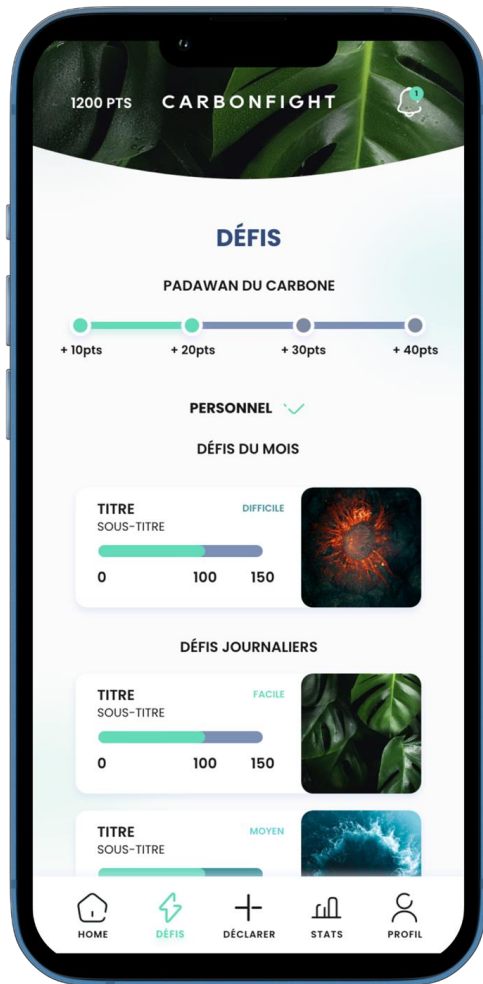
1200 PTS CARBONFIGHT 1

DÉFIS

PADAWAN DU CARBONE

+ 10pts + 20pts + 30pts + 40pts

PERSONNEL

DÉFIS DU MOIS

TITRE DIFFICILE
SOUS-TITRE
0 100 150

DÉFIS JOURNALIERS

TITRE FACILE
SOUS-TITRE
0 100 150

TITRE MOYEN
SOUS-TITRE

HOME DÉFIS DÉCLARER STATS PROFIL